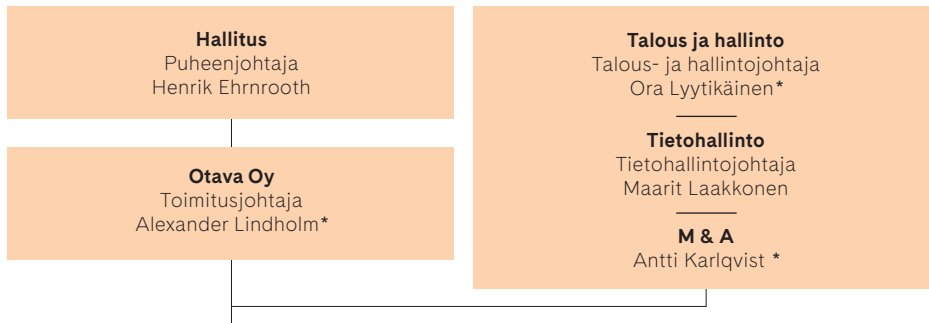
Hallitus
Puheenjohtaja
Henrik Ehrnrooth

Otava Oy
Toimitusjohtaja
Alexander Lindholm*

Talous ja hallinto
Talous- ja hallintojohtaja
Ora Lyytikäinen*

Tietohallinto
Tietohallintojohtaja
Maarit Laakkonen

M & A
Antti Karlqvist *